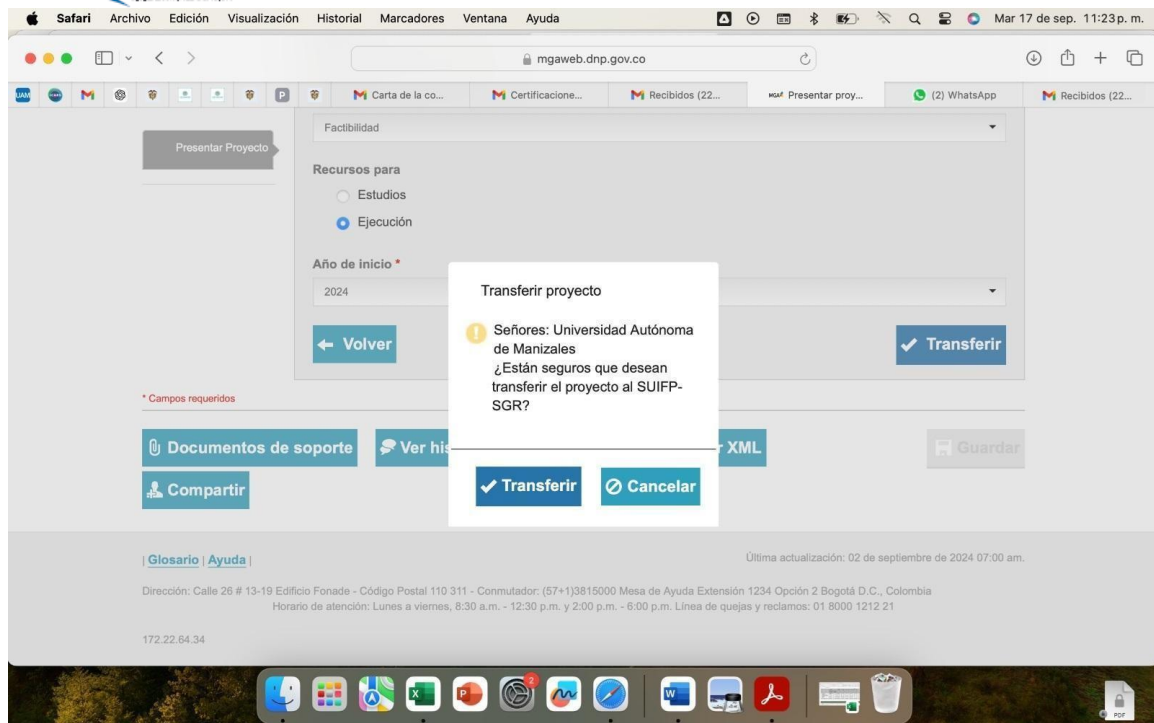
Safari Archivo Edición Visualización Historial Marcadores Ventana Ayuda Mar 17 de sep. 11:23 p. m.

mgaweb.dnp.gov.co

UAM M P M Carta de la co... M Certificacione... M Recibidos (22... MGA Presentar proy... (2) WhatsApp M Recibidos (22...

Presentar Proyecto

Factibilidad

Recursos para

Estudios

Ejecución

Año de inicio *

2024

← Volver

✓ Transferir

* Campos requeridos

Documentos de soporte

Ver his

r XML

Guardar

Compartir

Transferir proyecto

Señores: Universidad Autónoma de Manizales
¿Están seguros que desean transferir el proyecto al SUIFP-SGR?

✓ Transferir

⊘ Cancelar

| Glosario | Ayuda |

Última actualización: 02 de septiembre de 2024 07:00 am.

Dirección: Calle 26 # 13-19 Edificio Fonade - Código Postal 110 311 - Conmutador: (57+1)3815000 Mesa de Ayuda Extensión 1234 Opción 2 Bogotá D.C., Colombia
Horario de atención: Lunes a viernes, 8:30 a.m. - 12:30 p.m. y 2:00 p.m. - 6:00 p.m. Línea de quejas y reclamos: 01 8000 1212 21

172.22.64.34

PDF